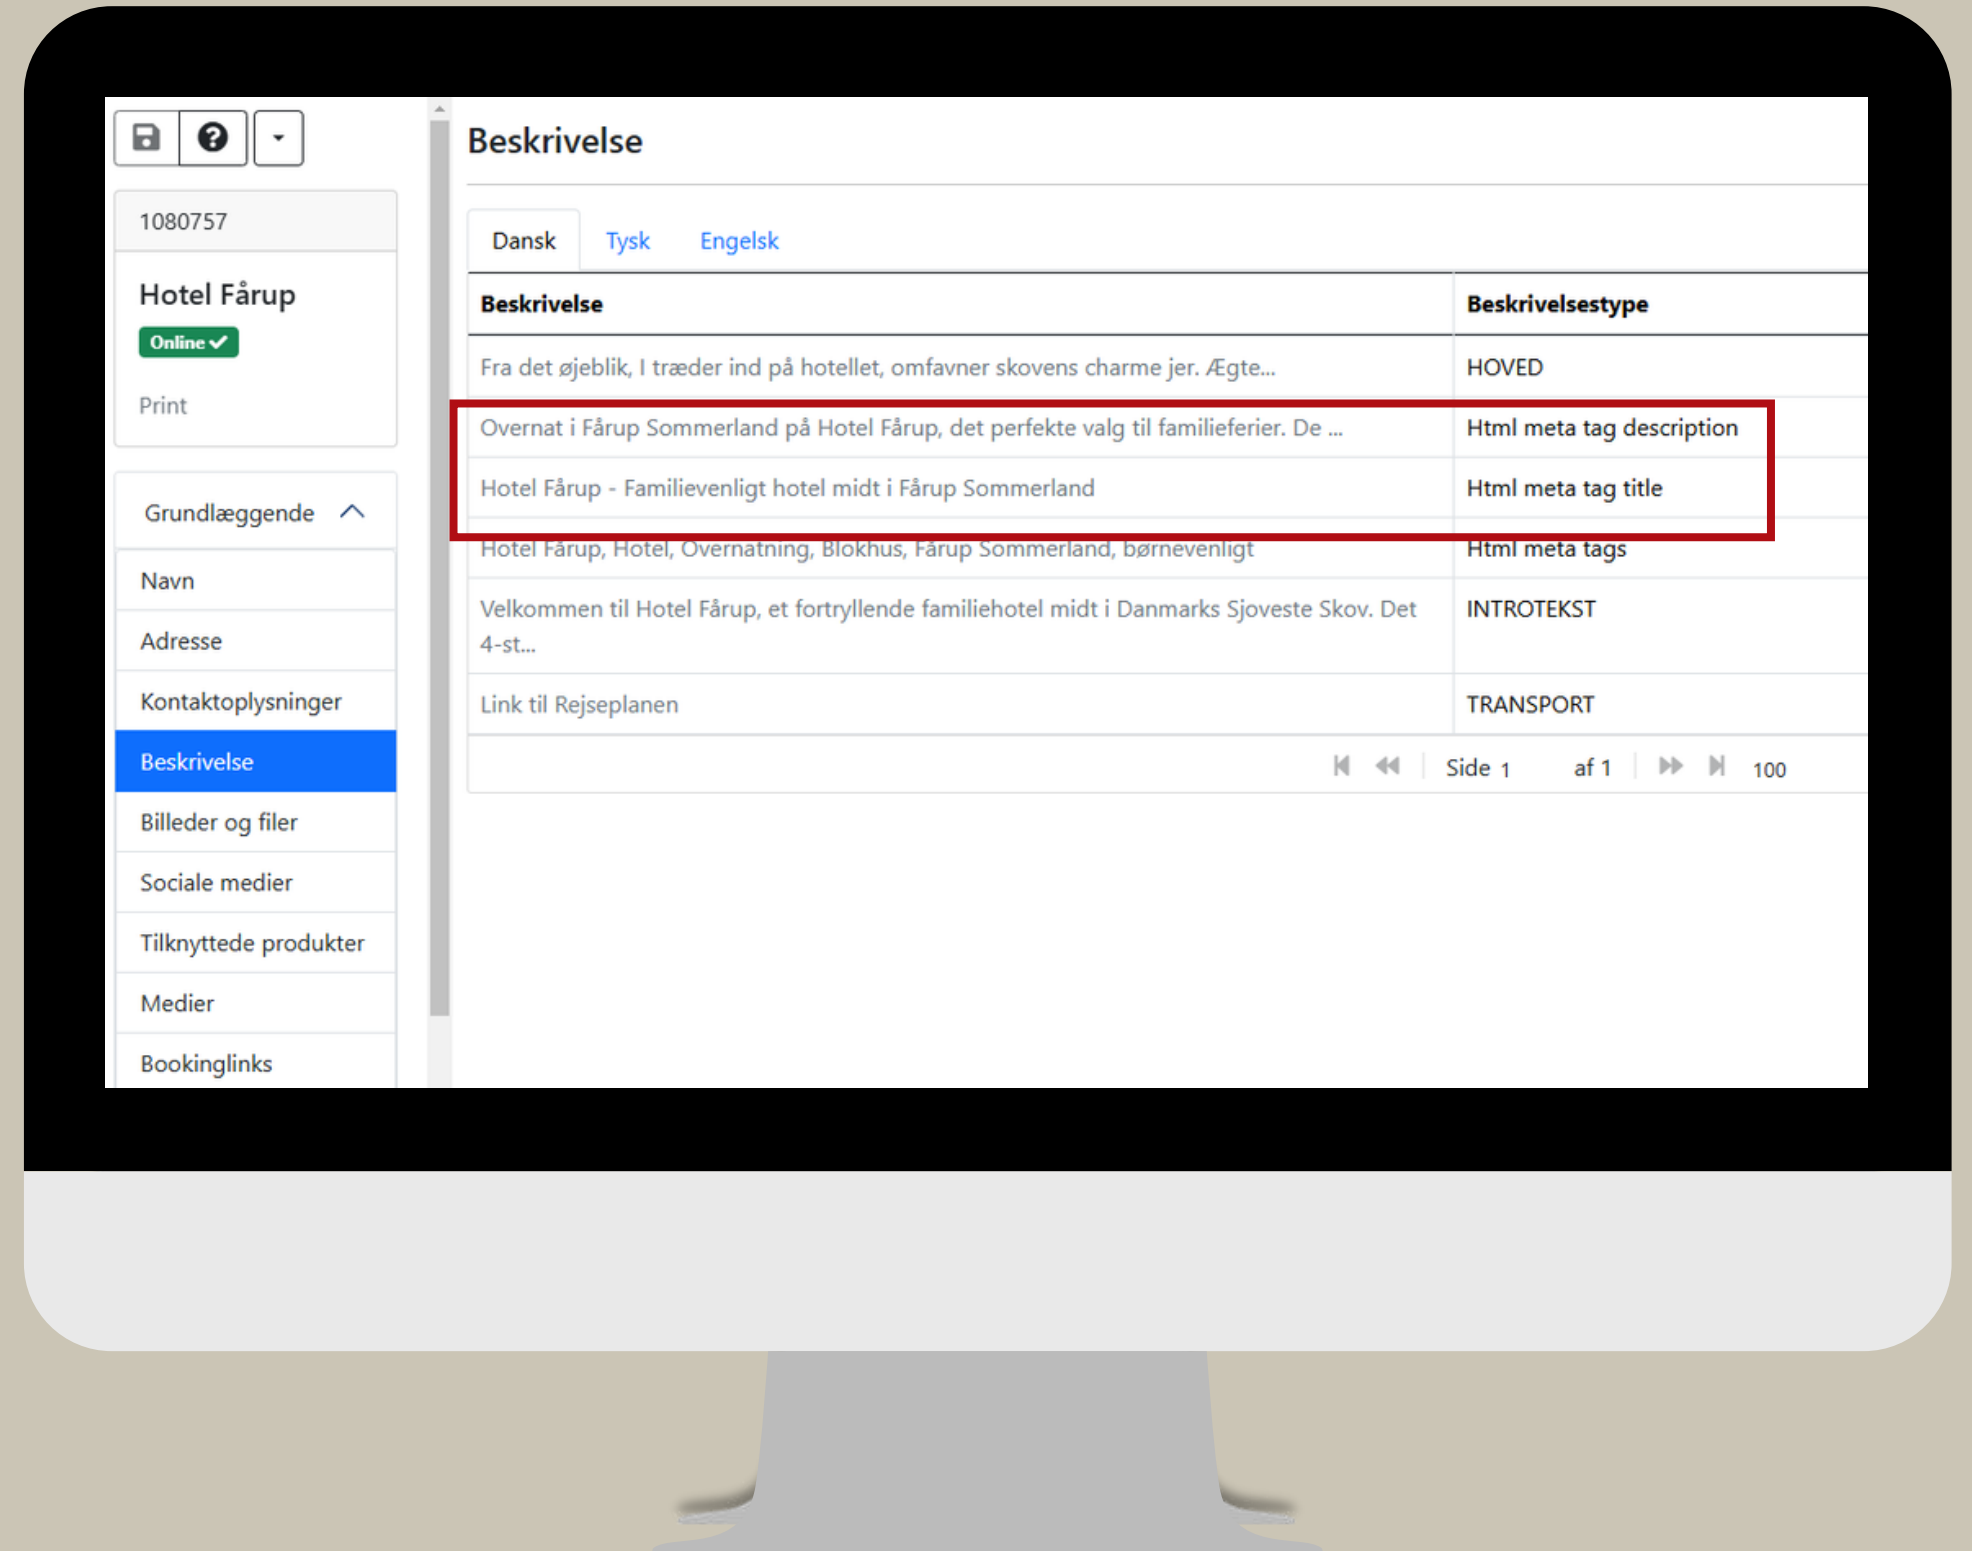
1080757

Hotel Fårup

Online ✓

Print

Grundlæggende

Navn

Adresse

Kontaktoplysninger

Beskrivelse

Billeder og filer

Sociale medier

Tilknyttede produkter

Medier

Bookinglinks

Beskrivelse

Dansk Tysk Engelsk

| Beskrivelse | Beskrivelsestype |
|---|---|
| Fra det øjeblik, I træder ind på hotellet, omfavner skovens charme jer. Ægte... | HOVED |
| Overnat i Fårup Sommerland på Hotel Fårup, det perfekte valg til familieferier. De ... | Html meta tag description |
| Hotel Fårup - Familievenligt hotel midt i Fårup Sommerland | Html meta tag title |
| Hotel Fårup, Hotel, Overnatning, Blokhus, Fårup Sommerland, børnevenligt | Html meta tags |
| Velkommen til Hotel Fårup, et fortryllende familiehotel midt i Danmarks Sjoveste Skov. Det 4-st... | INTROTEKST |
| Link til Rejseplanen | TRANSPORT |

Side 1 af 1 100